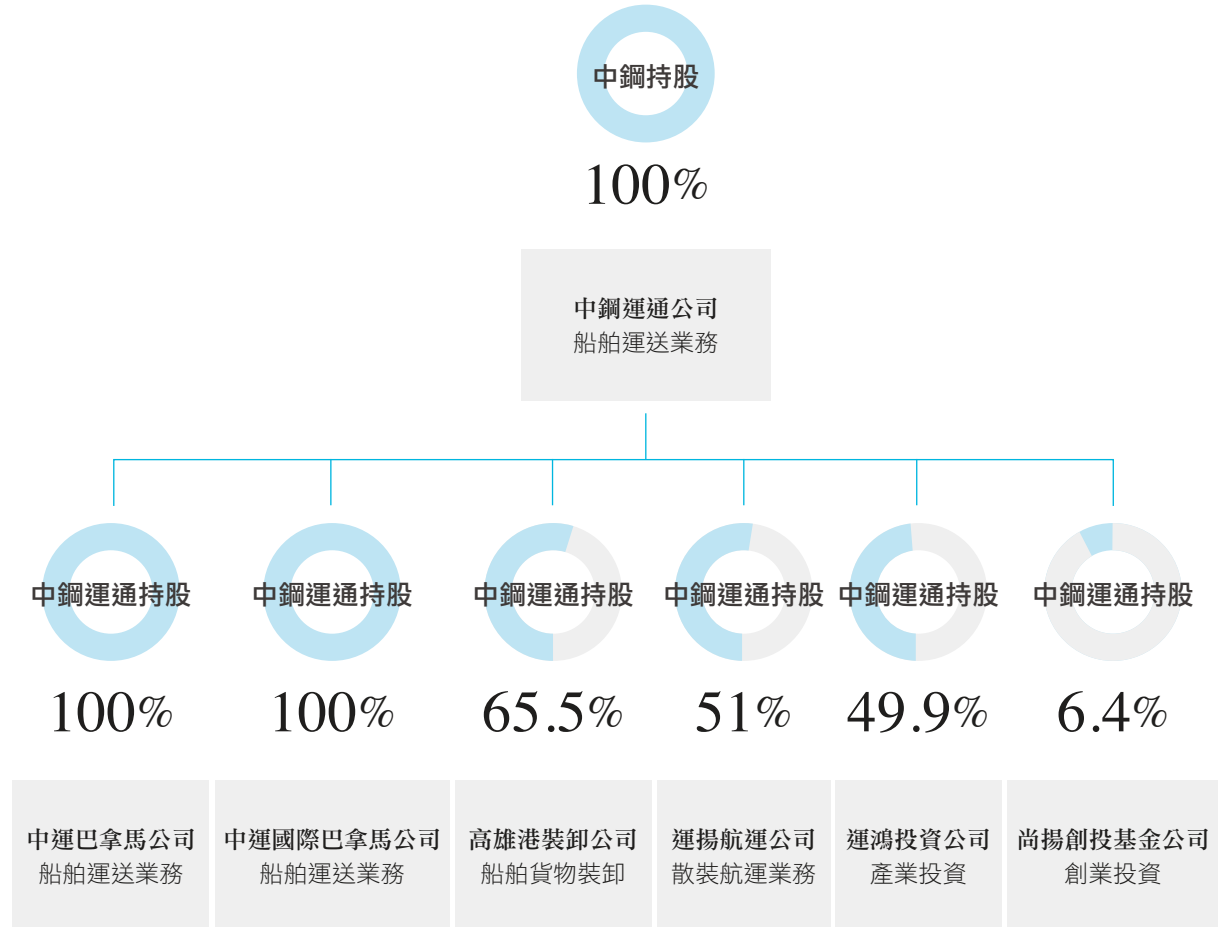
中鋼持股

100%

中鋼運通公司
船舶運送業務

中鋼運通持股

100%

中運巴拿馬公司
船舶運送業務

中鋼運通持股

100%

中運國際巴拿馬公司
船舶運送業務

中鋼運通持股

65.5%

高雄港裝卸公司
船舶貨物裝卸

中鋼運通持股

51%

運揚航運公司
散裝航運業務

中鋼運通持股

49.9%

運鴻投資公司
產業投資

中鋼運通持股

6.4%

尚揚創投基金公司
創業投資